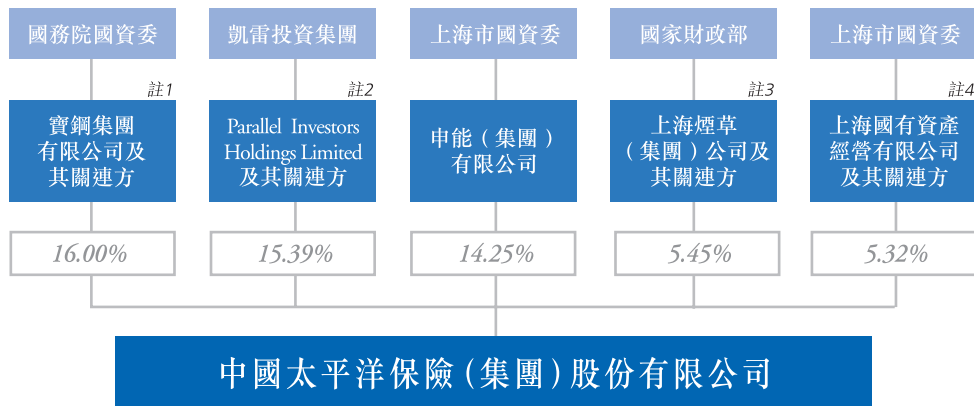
國務院國資委

凱雷投資集團

上海市國資委

國家財政部

上海市國資委

註1

註2

註3

註4

寶鋼集團有限公司及其關連方

Parallel Investors Holdings Limited 及其關連方

申能（集團）有限公司

上海煙草（集團）公司及其關連方

上海國有資產經營有限公司及其關連方

16.00%

15.39%

14.25%

5.45%

5.32%

中國太平洋保險（集團）股份有限公司